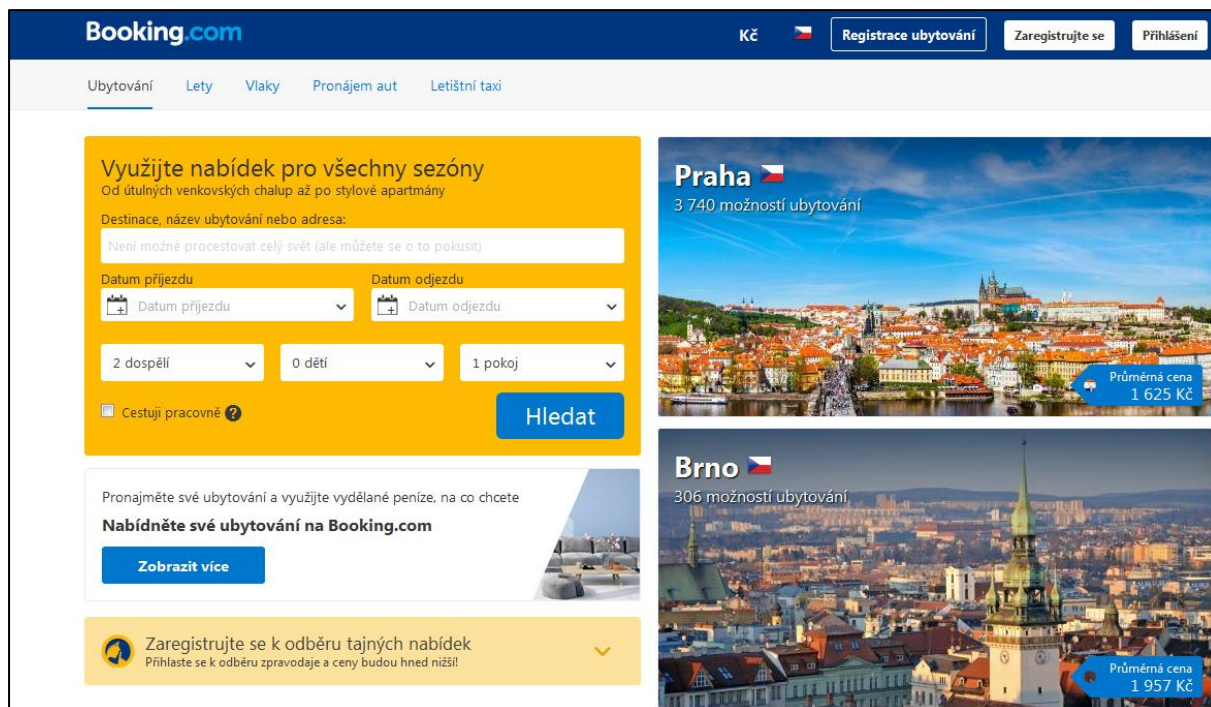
Booking.com

Kč

Registrace ubytování

Zaregistrujte se

Přihlášení

Ubytování Lety Vlaky Pronájem aut Letištní taxi

Využijte nabídek pro všechny sezóny
Od útulných venkovských chalup až po stylové apartmány

Destinace, název ubytování nebo adresa:

Není možné procestovat celý svět (ale můžete se o to pokusit)

Datum příjezdu

Datum příjezdu

Datum odjezdu

Datum odjezdu

2 dospělí

0 dětí

1 pokoj

Cestuji pracovně

Hledat

Pronajměte své ubytování a využijte vydělané peníze, na co chcete

Nabídněte své ubytování na Booking.com

Zobrazit více

Zaregistrujte se k odběru tajných nabídek
Přihlaste se k odběru zpravodaje a ceny budou hned nižší!

Praha
3 740 možností ubytování

Průměrná cena
1 625 Kč

Brno
306 možností ubytování

Průměrná cena
1 957 Kč